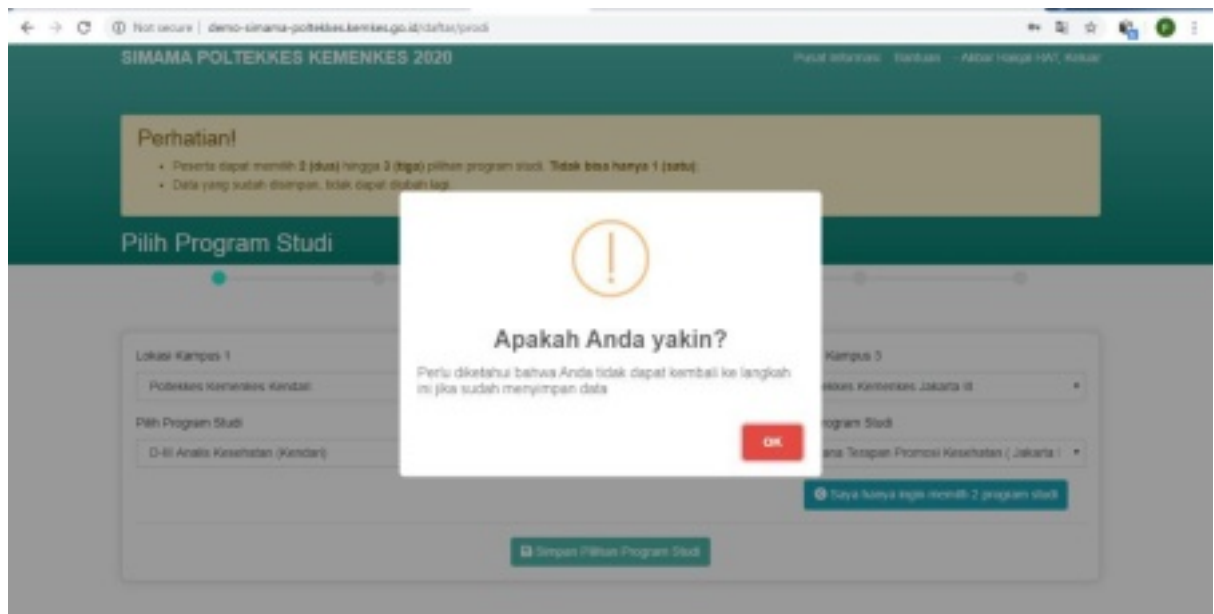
Not secure | demo-simama-poltekkes.kemkes.go.id/daftar/prodi

SIMAMA POLTEKKES KEMENKES 2020

Pusat Informasi Bantuan Akbar Haiqal HAT, Keluar

Perhatian!

- Peserta dapat memilih 2 (dua) hingga 3 (tiga) pilihan program studi. Tidak bisa hanya 1 (satu).
- Data yang sudah disimpan, tidak dapat diubah lagi.

Pilih Program Studi

Lokasi Kampus 1

Poltekkes Kemenkes Kendari

Pilih Program Studi

D-III Analis Kesehatan (Kendari)

Kampus 3

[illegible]kkes Kemenkes Jakarta III

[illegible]rogram Studi

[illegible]ana Terapan Promosi Kesehatan ( Jakarta I

Saya hanya ingin memilih 2 program studi

Simpan Pilihan Program Studi

Apakah Anda yakin?

Perlu diketahui bahwa Anda tidak dapat kembali ke langkah ini jika sudah menyimpan data

OK